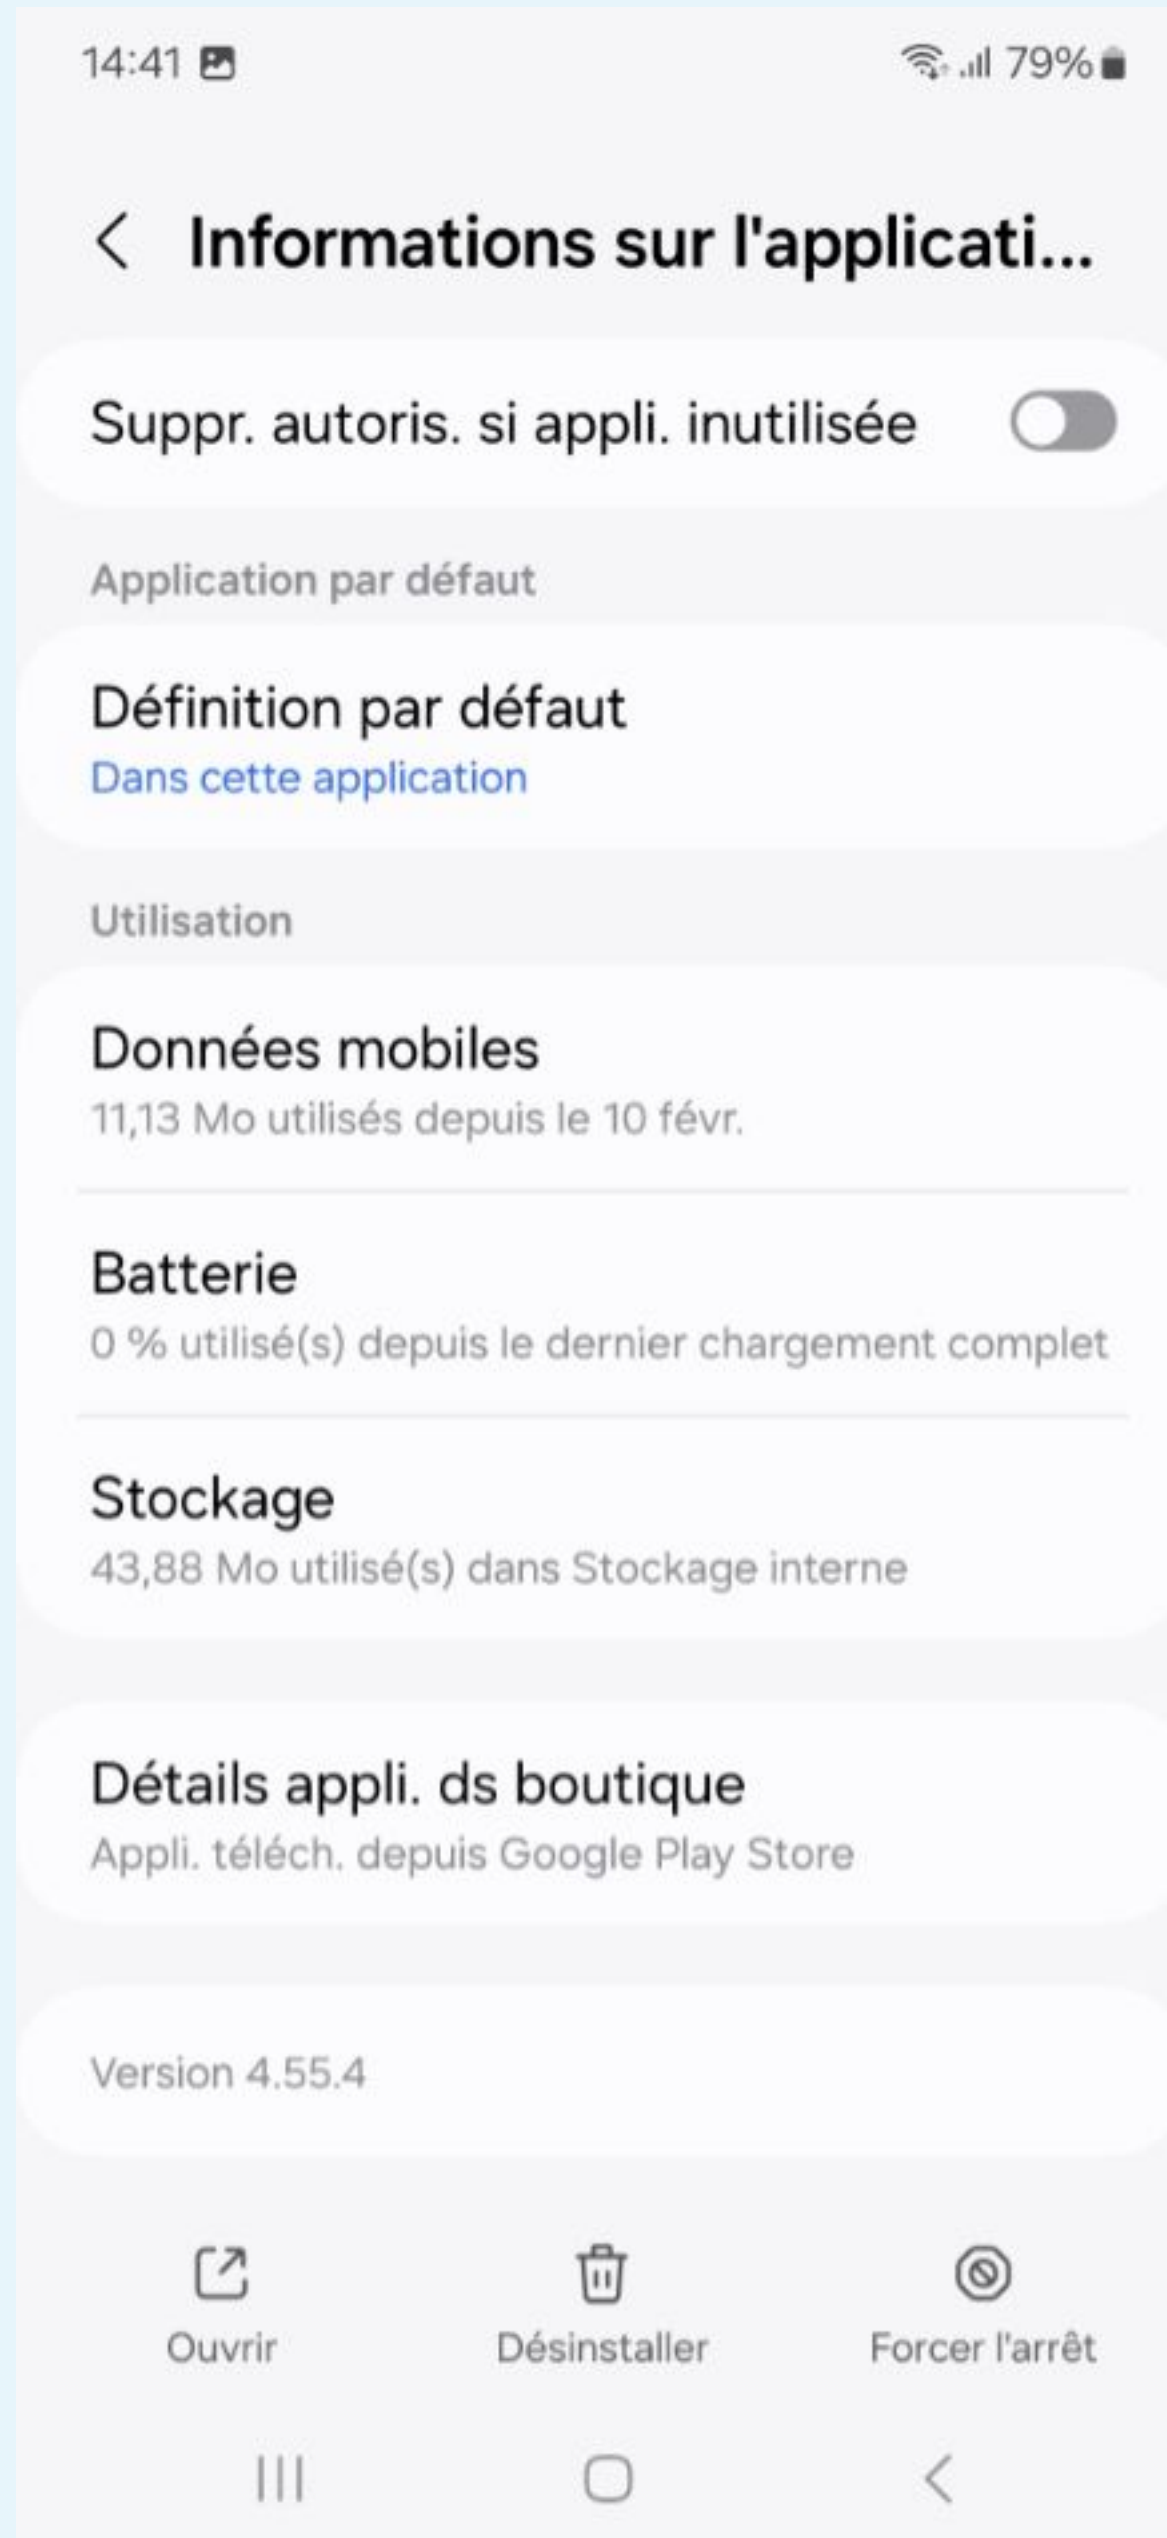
14:41 79%

Informations sur l'applicati...

Suppr. autoris. si appli. inutilisée

Application par défaut

Définition par défaut
Dans cette application

Utilisation

Données mobiles
11,13 Mo utilisés depuis le 10 févr.

Batterie
0 % utilisé(s) depuis le dernier chargement complet

Stockage
43,88 Mo utilisé(s) dans Stockage interne

Détails appli. ds boutique
Appli. téléch. depuis Google Play Store

Version 4.55.4

Ouvrir Désinstaller Forcer l'arrêt